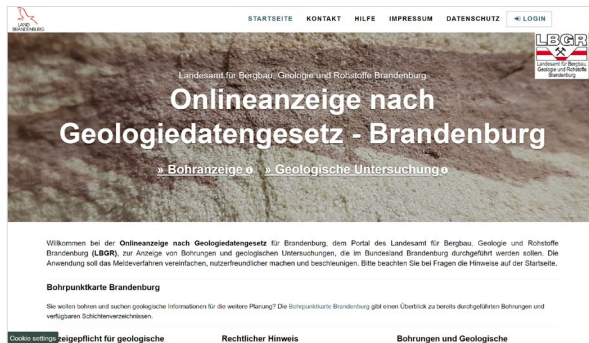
LAND BRANDENBURG

STARTSEITE KONTAKT HILFE IMPRESSUM DATENSCHUTZ LOGIN

LBGR
Landesamt für Bergbau, Geologie und Rohstoffe Brandenburg

Landesamt für Bergbau, Geologie und Rohstoffe Brandenburg

Onlineanzeige nach Geologiedatengesetz - Brandenburg

» Bohranzeige » Geologische Untersuchung

Willkommen bei der **Onlineanzeige nach Geologiedatengesetz** für Brandenburg, dem Portal des Landesamt für Bergbau, Geologie und Rohstoffe Brandenburg (**LBGR**), zur Anzeige von Bohrungen und geologischen Untersuchungen, die im Bundesland Brandenburg durchgeführt werden sollen. Die Anwendung soll das Meldeverfahren vereinfachen, nutzerfreundlicher machen und beschleunigen. Bitte beachten Sie bei Fragen die Hinweise auf der Startseite.

Bohrpunktkarte Brandenburg

Sie wollen bohren und suchen geologische Informationen für die weitere Planung? Die Bohrpunktkarte Brandenburg gibt einen Überblick zu bereits durchgeführten Bohrungen und verfügbaren Schichtenverzeichnissen.

Cookie settings zeigepflicht für geologische

Rechtlicher Hinweis

Bohrungen und Geologische